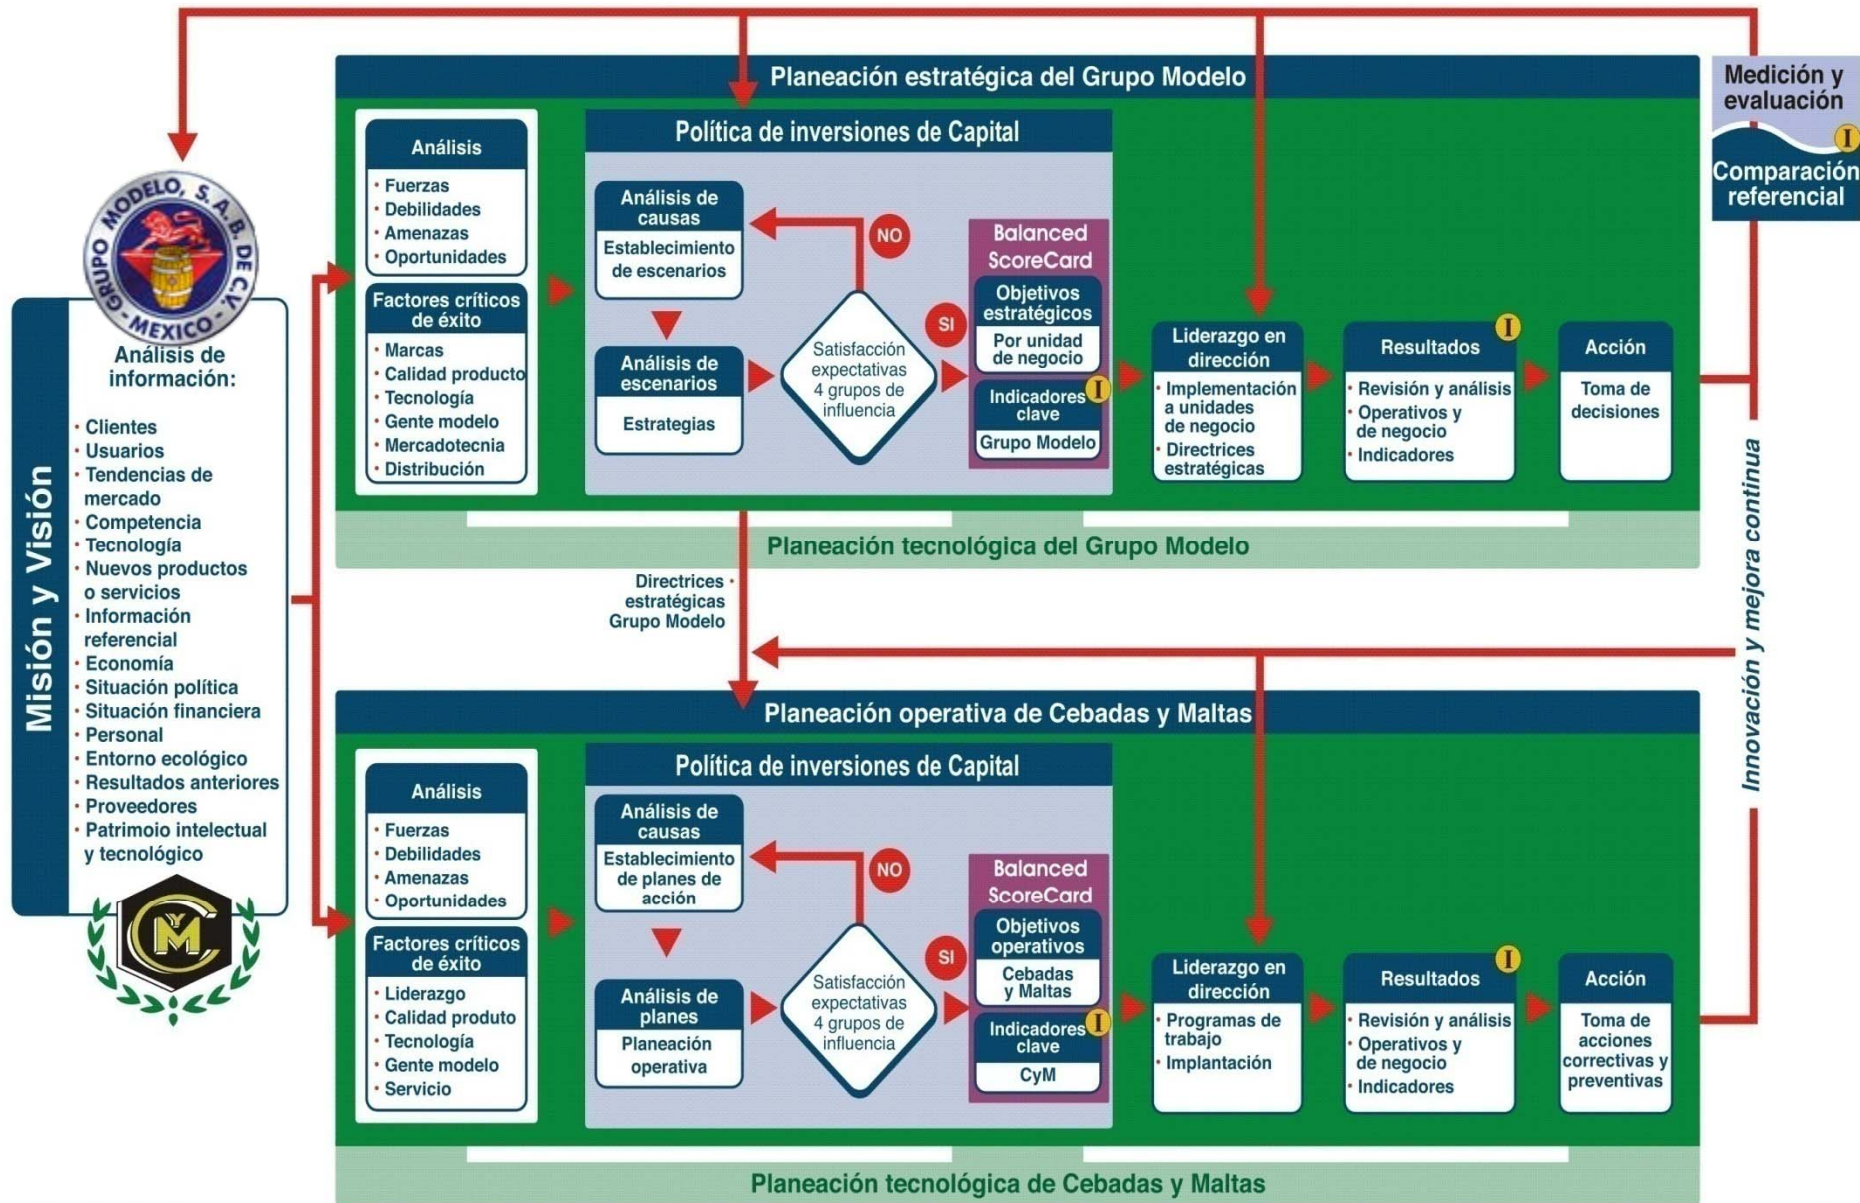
GRUPO MODELO, S.A.B. DE C.V. MEXICO

Misión y Visión

Análisis de información:

- Clientes
- Usuarios
- Tendencias de mercado
- Competencia
- Tecnología
- Nuevos productos o servicios
- Información referencial
- Economía
- Situación política
- Situación financiera
- Personal
- Entorno ecológico
- Resultados anteriores
- Proveedores
- Patrimoio intelectual y tecnológico

CyM

Planeación estratégica del Grupo Modelo

Análisis
- Fuerzas
- Debilidades
- Amenazas
- Oportunidades

Factores críticos de éxito
- Marcas
- Calidad producto
- Tecnología
- Gente modelo
- Mercadotecnia
- Distribución

Política de inversiones de Capital

Análisis de causas
Establecimiento de escenarios

Análisis de escenarios
Estrategias

NO

SI

Satisfacción expectativas 4 grupos de influencia

Balanced ScoreCard
Objetivos estratégicos
Por unidad de negocio
Indicadores clave
I
Grupo Modelo

Liderazgo en dirección
- Implementación a unidades de negocio
- Directrices estratégicas

Resultados
I
- Revisión y análisis
- Operativos y de negocio
- Indicadores

Acción
Toma de decisiones

Medición y evaluación
I
Comparación referencial

Planeación tecnológica del Grupo Modelo

Directrices • estratégicas Grupo Modelo

Innovación y mejora continua

Planeación operativa de Cebadas y Maltas

Análisis
- Fuerzas
- Debilidades
- Amenazas
- Oportunidades

Factores críticos de éxito
- Liderazgo
- Calidad produto
- Tecnología
- Gente modelo
- Servicio

Política de inversiones de Capital

Análisis de causas
Establecimiento de planes de acción

Análisis de planes
Planeación operativa

NO

SI

Satisfacción expectativas 4 grupos de influencia

Balanced ScoreCard
Objetivos operativos
Cebadas y Maltas
Indicadores clave
I
CyM

Liderazgo en dirección
- Programas de trabajo
- Implantación

Resultados
I
- Revisión y análisis
- Operativos y de negocio
- Indicadores

Acción
Toma de acciones correctivas y preventivas

Planeación tecnológica de Cebadas y Maltas